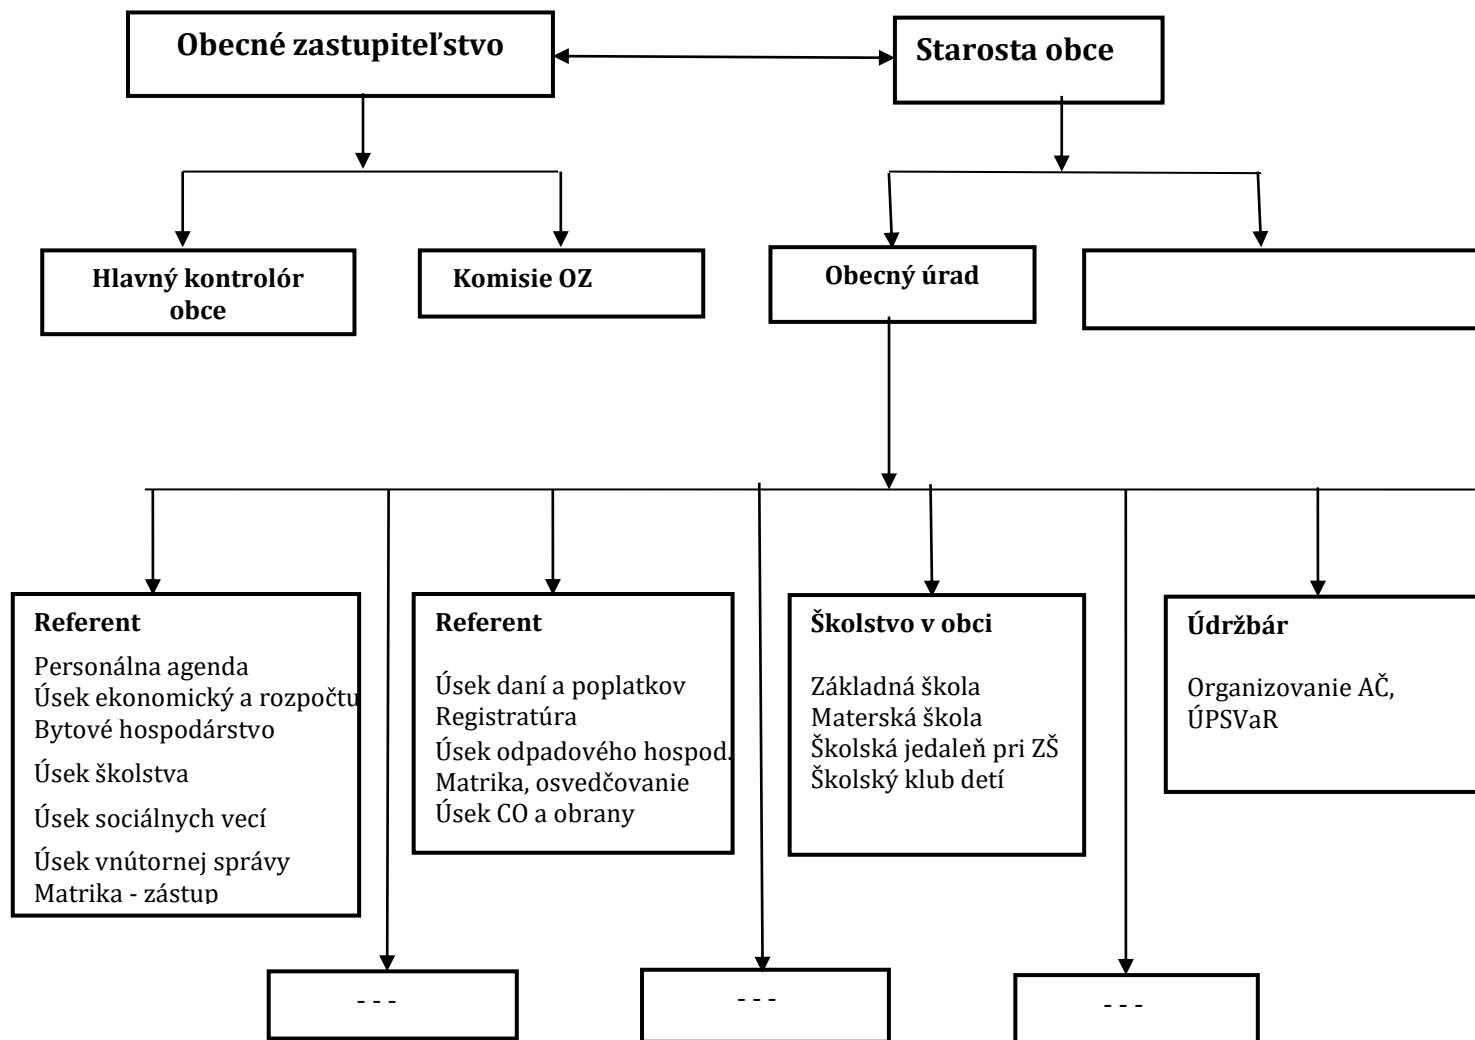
Obecné zastupiteľstvo

Starosta obce

Hlavný kontrolór obce

Komisie OZ

Obecný úrad

Referent

Personálna agenda
Úsek ekonomický a rozpočtu
Bytové hospodárstvo
Úsek školstva
Úsek sociálnych vecí
Úsek vnútornej správy
Matrika - zástup

Referent

Úsek daní a poplatkov
Registratúra
Úsek odpadového hospod.
Matrika, osvedčovanie
Úsek CO a obrany

Školstvo v obci

Základná škola
Materská škola
Školská jedaleň pri ZŠ
Školský klub detí

Údržbár

Organizovanie AČ, ÚPSVaR

- - -

- - -

- - -